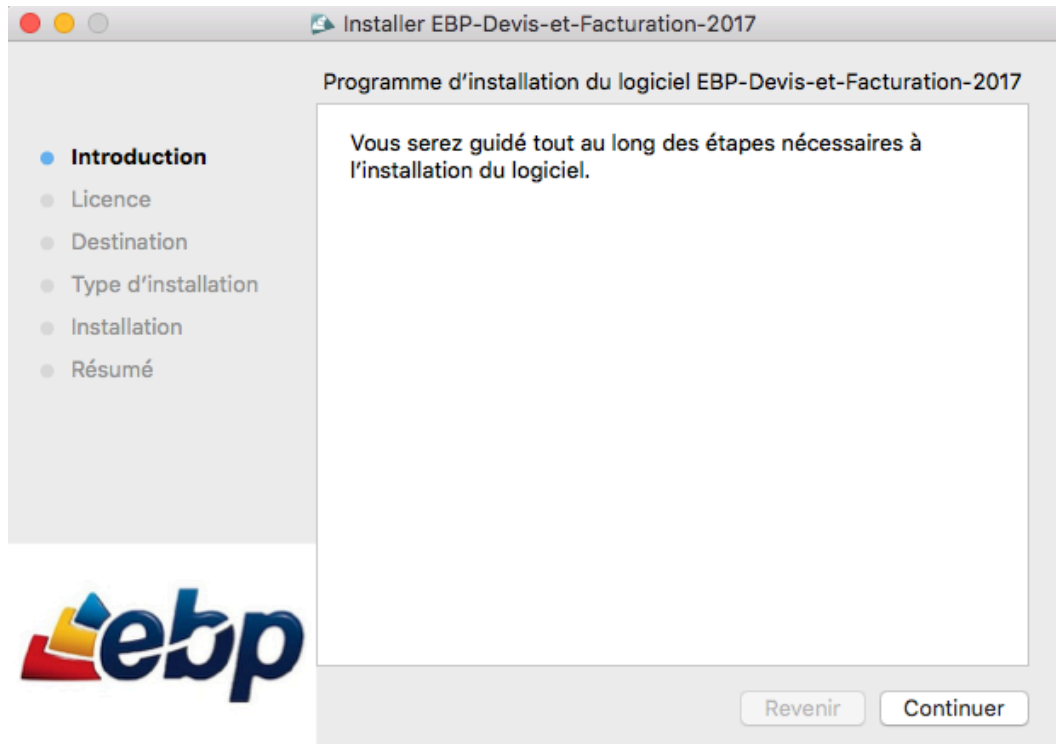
Installer EBP-Devis-et-Facturation-2017

Programme d’installation du logiciel EBP-Devis-et-Facturation-2017

Introduction
Licence
Destination
Type d’installation
Installation
Résumé

Vous serez guidé tout au long des étapes nécessaires à l’installation du logiciel.

ebp

Revenir
Continuer